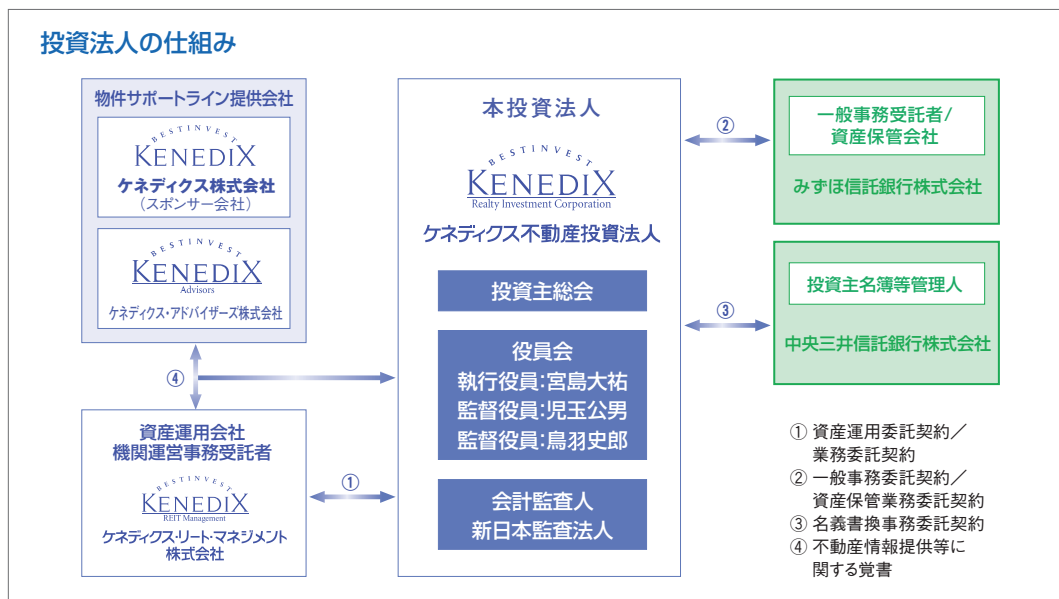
投資法人の仕組み

物件サポートライン提供会社

BESTINVEST
KENEDIX
ケネディクス株式会社
（スポンサー会社）

BESTINVEST
KENEDIX
Advisors
ケネディクス・アドバイザーズ株式会社

④

資産運用会社
機関運営事務受託者

BESTINVEST
KENEDIX
REIT Management
ケネディクス・リート・マネジメント株式会社

①

本投資法人

BESTINVEST
KENEDIX
Realty Investment Corporation
ケネディクス不動産投資法人

投資主総会

役員会
執行役員：宮島大祐
監督役員：児玉公男
監督役員：鳥羽史郎

会計監査人
新日本監査法人

②

一般事務受託者／
資産保管会社

みずほ信託銀行株式会社

③

投資主名簿等管理人

中央三井信託銀行株式会社

① 資産運用委託契約／
業務委託契約
② 一般事務委託契約／
資産保管業務委託契約
③ 名義書換事務委託契約
④ 不動産情報提供等に
関する覚書